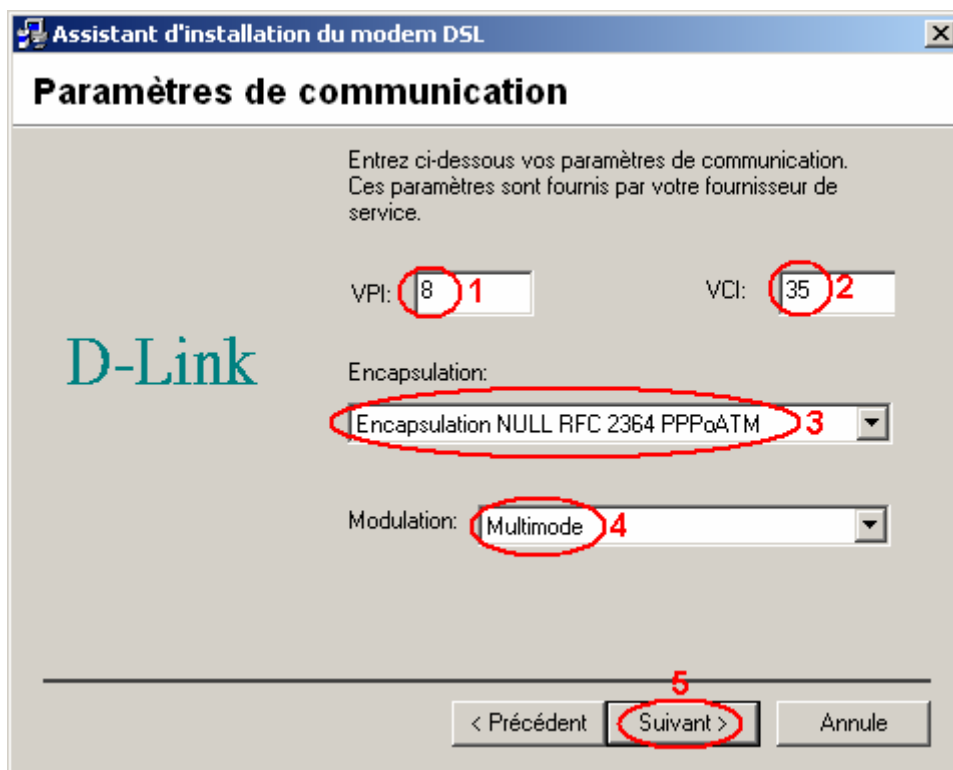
Assistant d'installation du modem DSL

Paramètres de communication

Entrez ci-dessous vos paramètres de communication. Ces paramètres sont fournis par votre fournisseur de service.

VPI: 8 1

VCI: 35 2

D-Link

Encapsulation:

Encapsulation NULL RFC 2364 PPPoATM 3

Modulation: Multimode 4

5

< Précédent

Suivant >

Annule